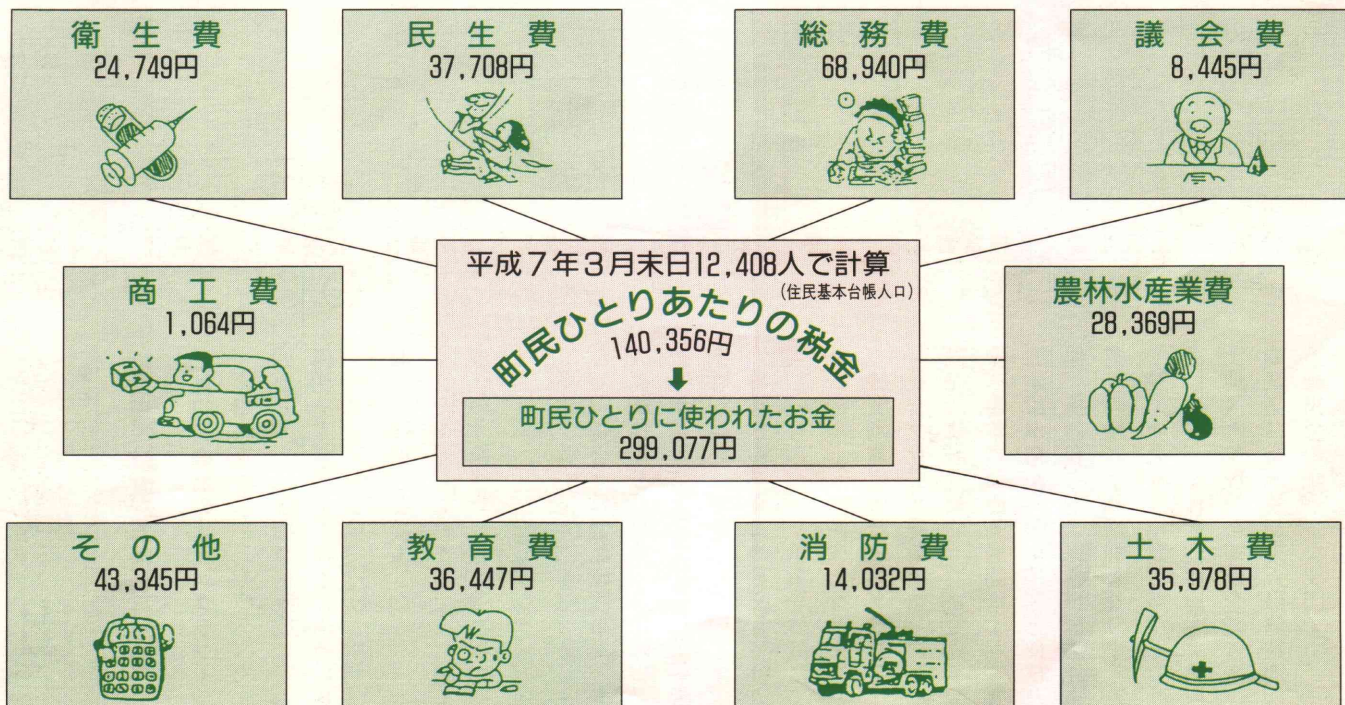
衛生費
24,749円

民生費
37,708円

総務費
68,940円

議会費
8,445円

商工費
1,064円

平成７年３月末日12,408人で計算
(住民基本台帳人口)
町民ひとりあたりの税金
140,356円
町民ひとりに使われたお金
299,077円

農林水産業費
28,369円

その他
43,345円

教育費
36,447円

消防費
14,032円

土木費
35,978円